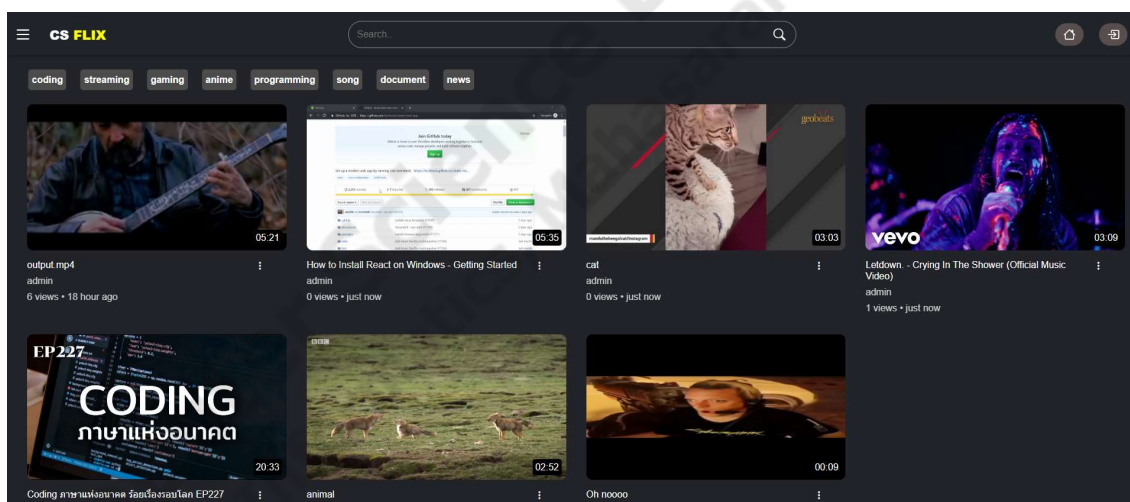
CS FLIX

Search...

coding streaming gaming anime programming song document news

05:21
output.mp4
admin
6 views • 18 hour ago

05:35
How to Install React on Windows - Getting Started
admin
0 views • just now

geobeats
03:03
cat
admin
0 views • just now

vevo
03:09
Letdown. - Crying In The Shower (Official Music Video)
admin
1 views • just now

EP227
CODING
ภาษาแห่งอนาคต
20:33
Coding ภาษาแห่งอนาคต ร้อยเรื่องรอบโลก EP227

BBC
02:52
animal

00:09
Oh noooo